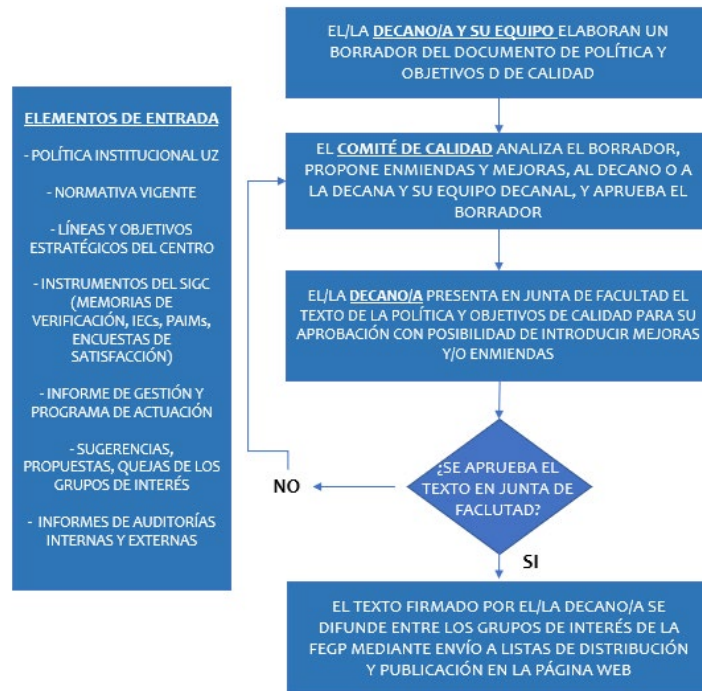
ELEMENTOS DE ENTRADA

- POLÍTICA INSTITUCIONAL UZ

- NORMATIVA VIGENTE

- LÍNEAS Y OBJETIVOS ESTRATÉGICOS DEL CENTRO

- INSTRUMENTOS DEL SIGC (MEMORIAS DE VERIFICACIÓN, IECs, PAIMs, ENCUESTAS DE SATISFACCIÓN)

- INFORME DE GESTIÓN Y PROGRAMA DE ACTUACIÓN

- SUGERENCIAS, PROPUESTAS, QUEJAS DE LOS GRUPOS DE INTERÉS

- INFORMES DE AUDITORÍAS INTERNAS Y EXTERNAS

EL/LA DECANO/A Y SU EQUIPO ELABORAN UN BORRADOR DEL DOCUMENTO DE POLÍTICA Y OBJETIVOS D DE CALIDAD

EL COMITÉ DE CALIDAD ANALIZA EL BORRADOR, PROPONE ENMIENDAS Y MEJORAS, AL DECANO O A LA DECANA Y SU EQUIPO DECANAL, Y APRUEBA EL BORRADOR

EL/LA DECANO/A PRESENTA EN JUNTA DE FACULTAD EL TEXTO DE LA POLÍTICA Y OBJETIVOS DE CALIDAD PARA SU APROBACIÓN CON POSIBILIDAD DE INTRODUCIR MEJORAS Y/O ENMIENDAS

¿SE APRUEBA EL TEXTO EN JUNTA DE FACLUTAD?

NO

SI

EL TEXTO FIRMADO POR EL/LA DECANO/A SE DIFUNDE ENTRE LOS GRUPOS DE INTERÉS DE LA FEGP MEDIANTE ENVÍO A LISTAS DE DISTRIBUCIÓN Y PUBLICACIÓN EN LA PÁGINA WEB